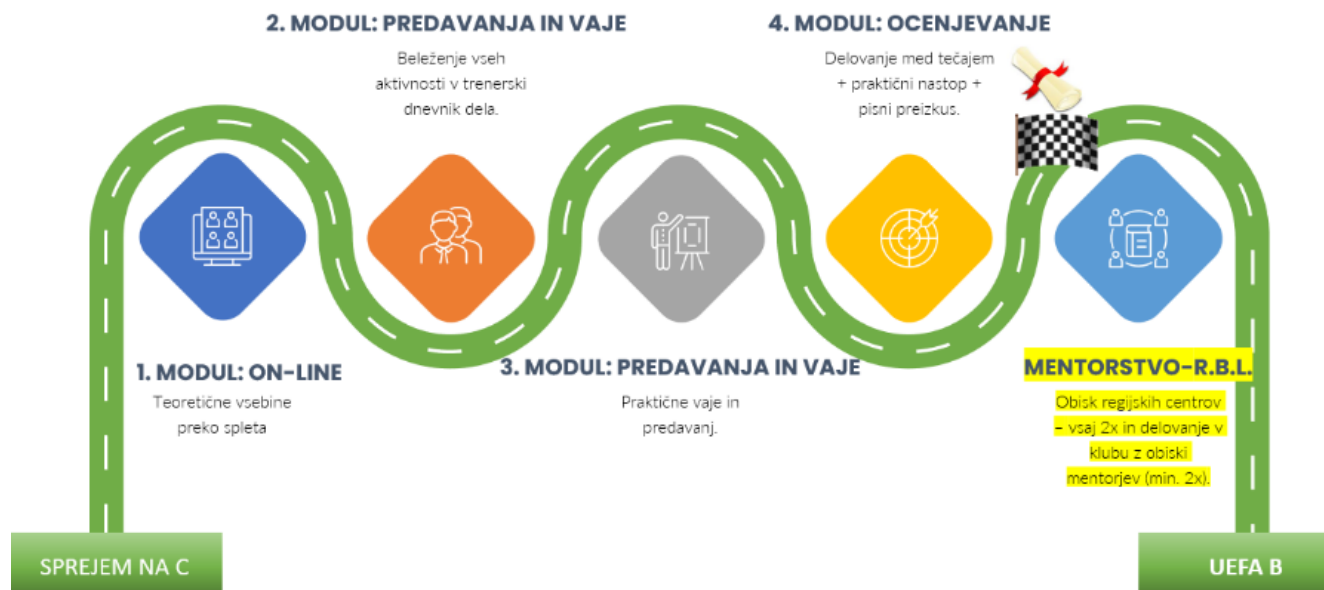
2. MODUL: PREDAVANJA IN VAJE

Beleženje vseh aktivnosti v trenerski dnevnik dela.

4. MODUL: OCENJEVANJE

Delovanje med tečajem + praktični nastop + pisni preizkus.

1. MODUL: ON-LINE

Teoretične vsebine preko spleta

3. MODUL: PREDAVANJA IN VAJE

Praktične vaje in predavanj.

MENTORSTVO-R.B.L.

Obisk regijskih centrov – vsaj 2x in delovanje v klubu z obiski mentorjev (min. 2x).

SPREJEM NA C

UEFA B